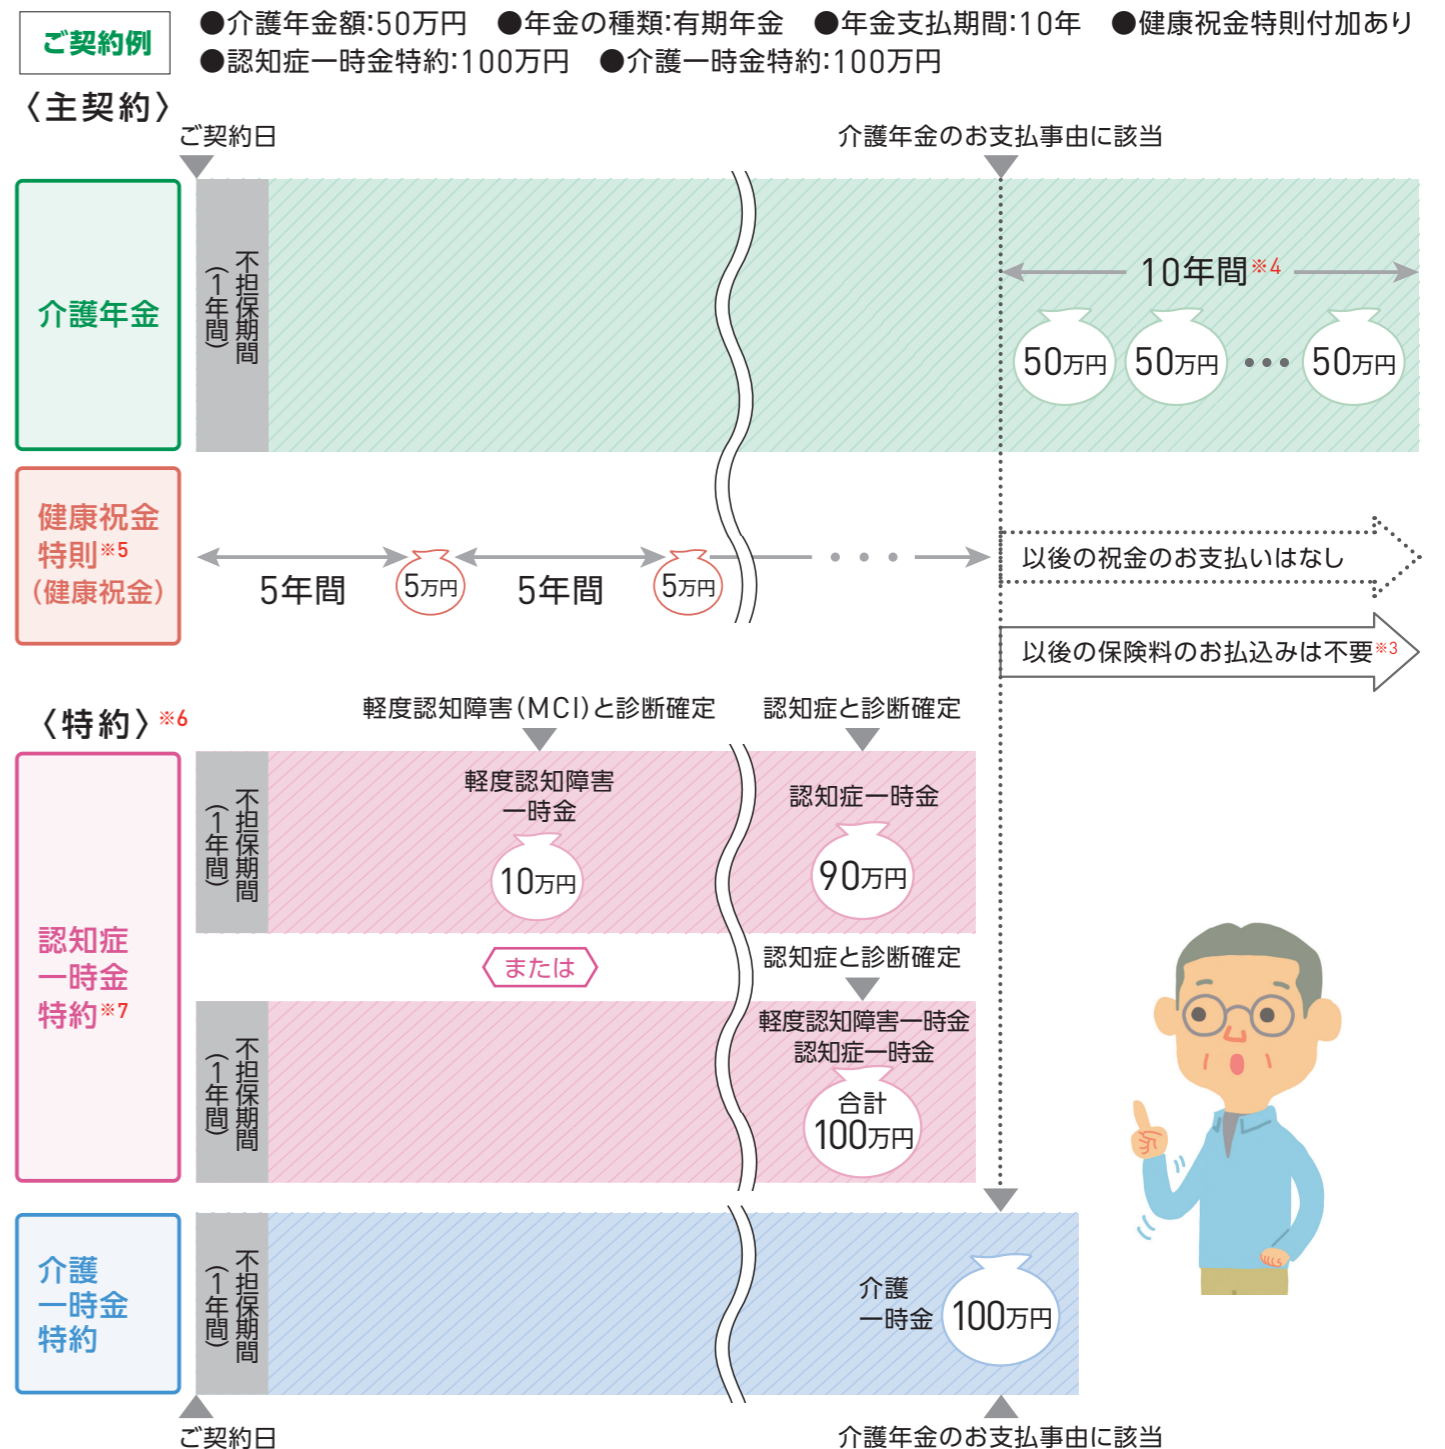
ご契約例 ●介護年金額:50万円 ●年金の種類:有期年金 ●年金支払期間:10年 ●健康祝金特則付加あり ●認知症一時金特約:100万円 ●介護一時金特約:100万円

〈主契約〉

ご契約日

介護年金のお支払事由に該当

介護年金

不担保期間(1年間)

10年間※4

50万円 50万円 ••• 50万円

健康祝金特則※5(健康祝金)

5年間 5万円 5年間 5万円

以後の祝金のお支払いはなし

以後の保険料のお払込みは不要※3

〈特約〉※6

軽度認知障害(MCI)と診断確定

認知症と診断確定

認知症一時金特約※7

不担保期間(1年間)

軽度認知障害一時金 10万円

認知症一時金 90万円

または

認知症と診断確定

不担保期間(1年間)

軽度認知障害一時金 認知症一時金 合計 100万円

介護一時金特約

不担保期間(1年間)

介護一時金 100万円

ご契約日

介護年金のお支払事由に該当